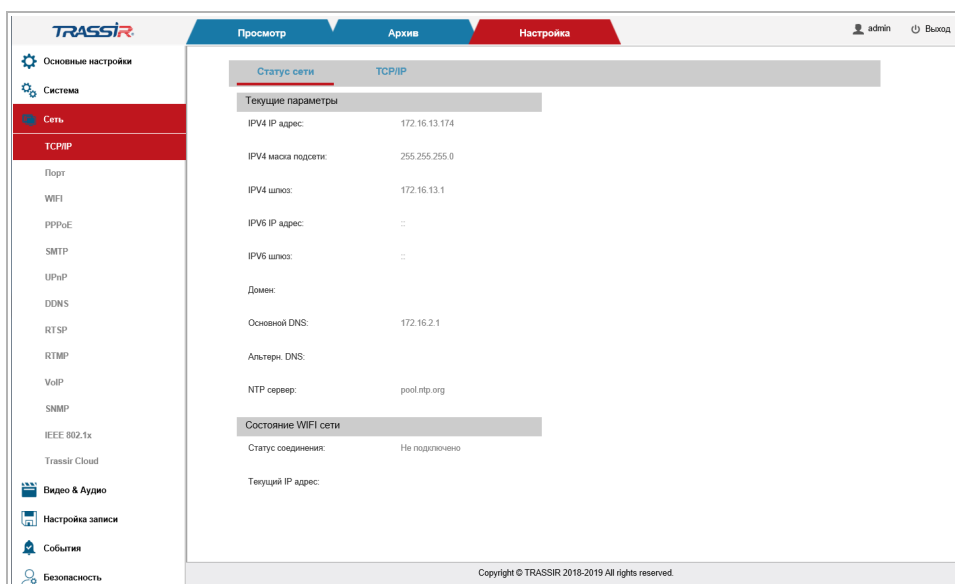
TRASSIR

Просмотр
Архив
Настройка

admin
Выход

Основные настройки
Система
Сеть
TCP/IP
Порт
WIFI
PPPoE
SMTP
UPnP
DDNS
RTSP
RTMP
VoIP
SNMP
IEEE 802.1x
Trassir Cloud
Видео & Аудио
Настройка записи
События
Безопасность

Статус сети
TCP/IP

Текущие параметры

| | |
|---|---|
| IPV4 IP адрес: | 172.16.13.174 |
| IPV4 маска подсети: | 255.255.255.0 |
| IPV4 шлюз: | 172.16.13.1 |
| IPV6 IP адрес: | :: |
| IPV6 шлюз: | :: |
| Домен: | |
| Основной DNS: | 172.16.2.1 |
| Альтерн. DNS: | |
| NTP сервер: | pool.ntp.org |

Состояние WIFI сети

| | |
|---|---|
| Статус соединения: | Не подключено |
| Текущий IP адрес: | |

Copyright © TRASSIR 2018-2019 All rights reserved.